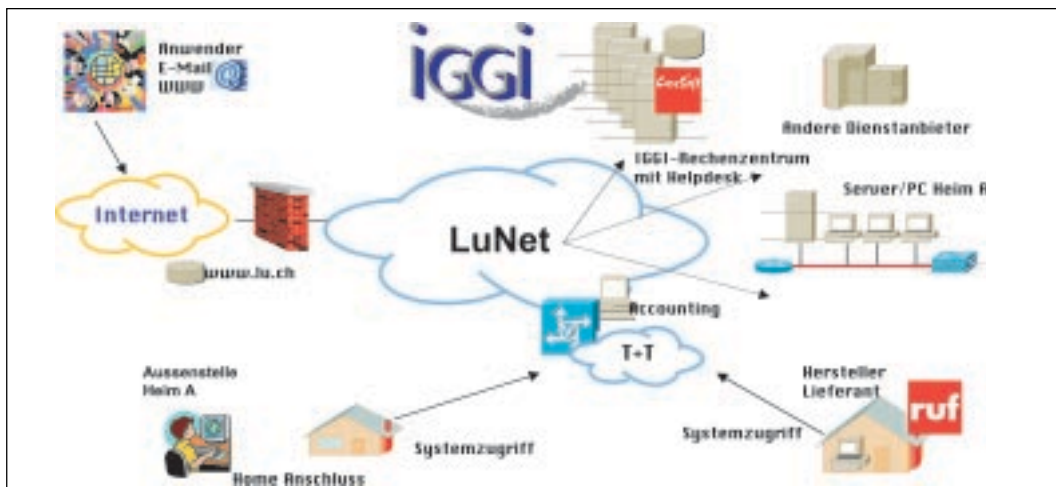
Anwender
E-Mail
WWW

IGGI

CooSoft

Andere Dienstanbieter

IGGI-Rechenzentrum
mit Helpdesk

Internet

LuNet

Server/PC Heim A

www.lu.ch

Accounting

T+T

Aussenstelle
Heim A

Hersteller
Lieferant

ruf

Systemzugriff

Systemzugriff

Home Anschluss